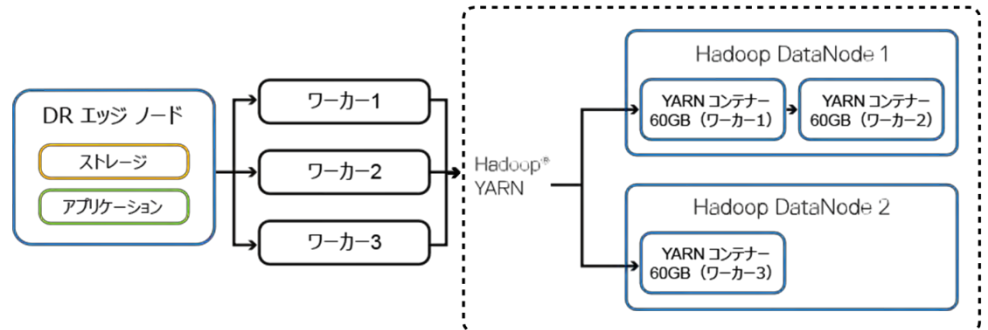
DR エッジ ノード

ストレージ

アプリケーション

ワーカー1

ワーカー2

ワーカー3

Hadoop®
YARN

Hadoop DataNode 1

YARN コンテナー
60GB（ワーカー1）

YARN コンテナー
60GB（ワーカー2）

Hadoop DataNode 2

YARN コンテナー
60GB（ワーカー3）